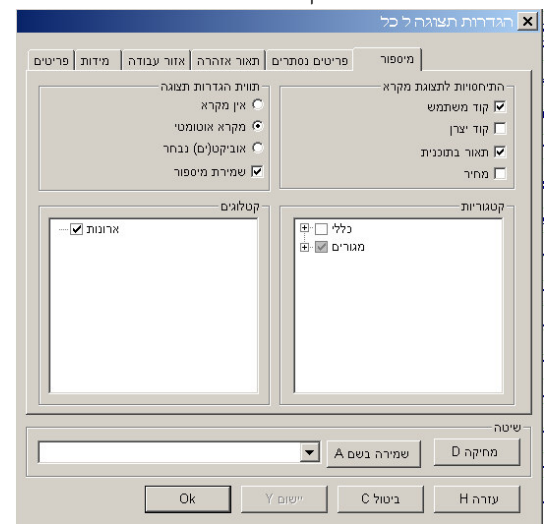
הגדרות תצוגה ל כל

מיספור | פריטים נסתרים | תאור אזהרה | אזור עבודה | מידות | פריטים

התיחסויות לתצוגת מקרא
קוד משתמש
קוד יצרן
תאור בתוכנית
מחיר

תווית הגדרות תצוגה
אין מקרא
מקרא אוטומטי
אוביקט(ים) נבחר
שמירת מיספור

קטגוריות
כללי
מגורים

קטלוגים
ארונות

שיטה
מחיקה D
שמירה בשם A

עזרה H
ביטול C
יישום Y
Ok